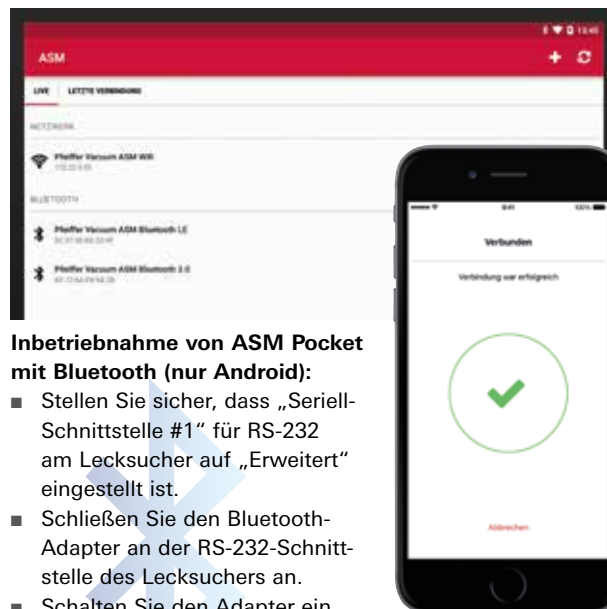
ASM

LIVE LETZTE VERBINDUNG

NETZWERK

Pfeiffer Vacuum ASM Wifi

BLUETOOTH

Pfeiffer Vacuum ASM Bluetooth LE

Pfeiffer Vacuum ASM Bluetooth 2.0

9:41

Verbunden

Verbindung war erfolgreich

Abbrechen

**Inbetriebnahme von ASM Pocket mit Bluetooth (nur Android):**

■ Stellen Sie sicher, dass „Seriell-Schnittstelle #1“ für RS-232 am Lecksucher auf „Erweitert“ eingestellt ist.

■ Schließen Sie den Bluetooth-Adapter an der RS-232-Schnittstelle des Lecksuchers an.

■ Schalten Sie den Adapter ein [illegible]